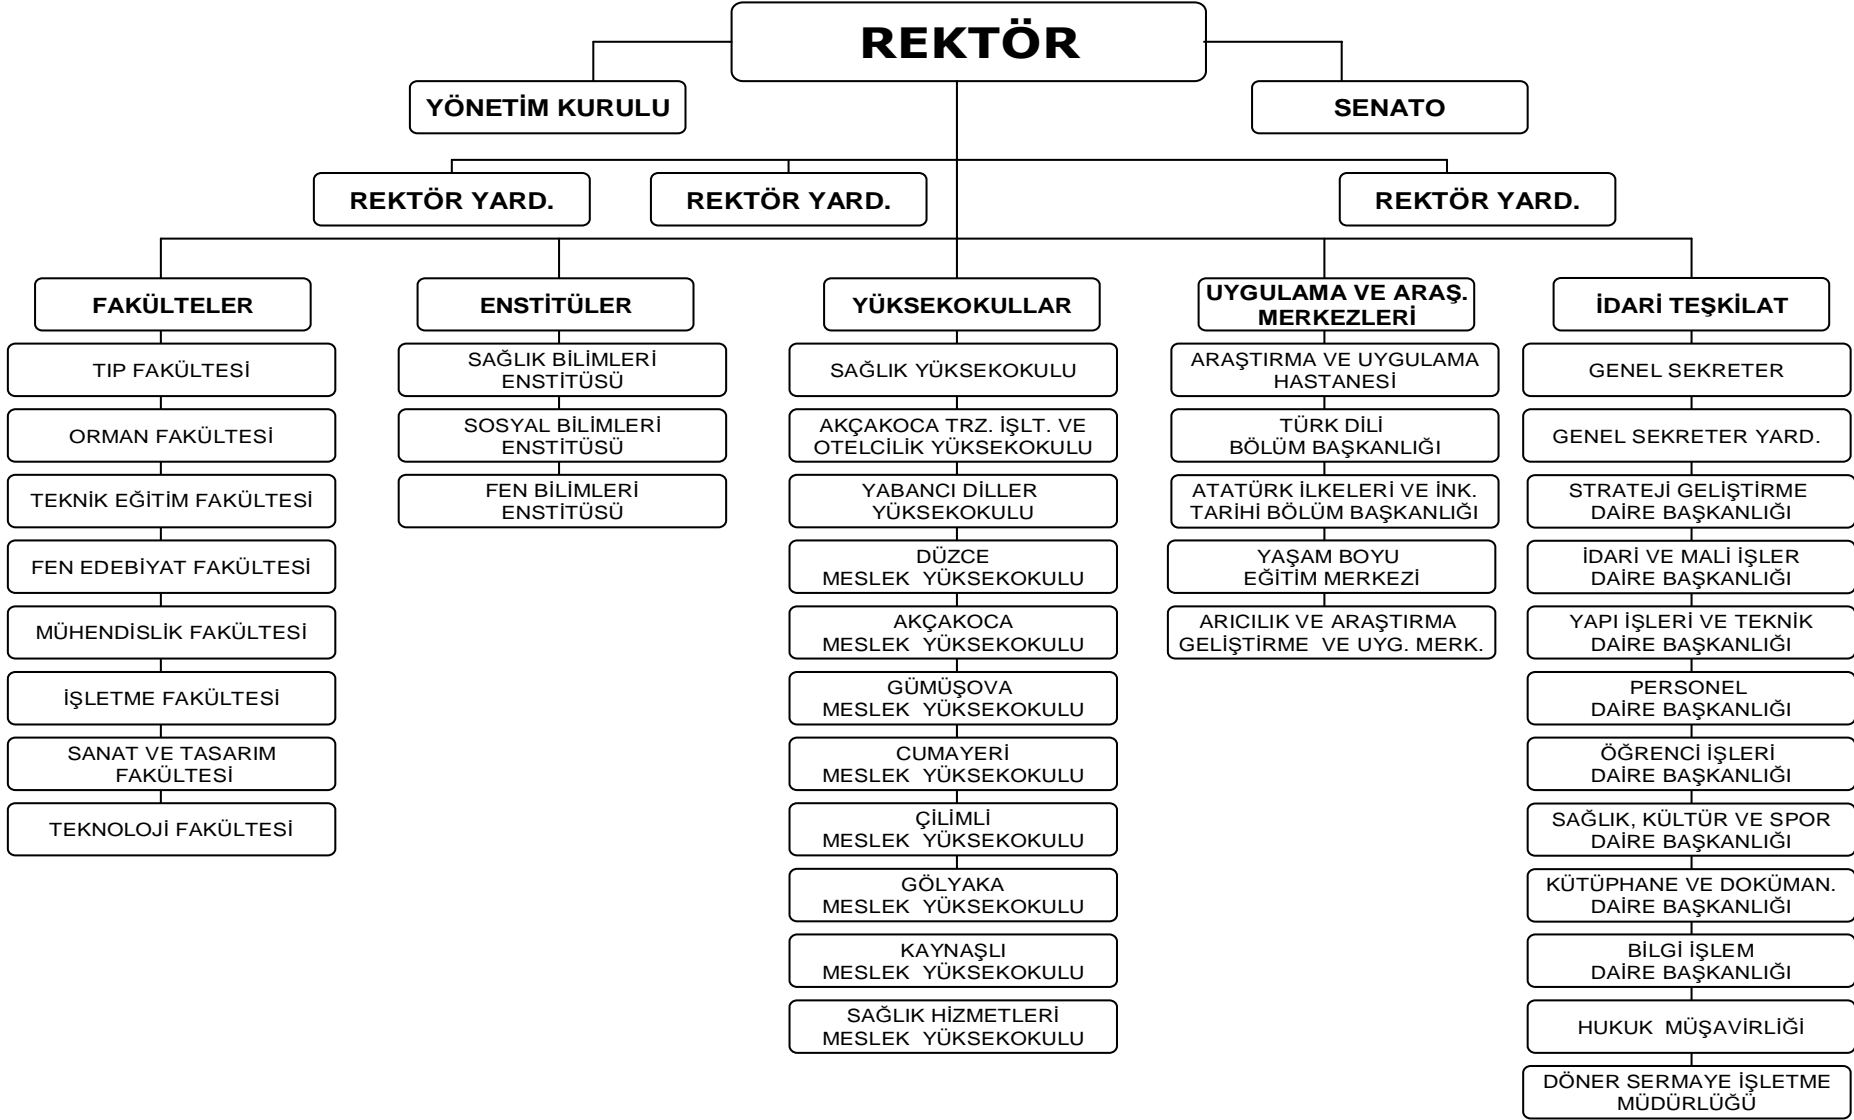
REKTÖR

YÖNETİM KURULU

SENATO

REKTÖR YARD.

REKTÖR YARD.

REKTÖR YARD.

FAKÜLTELER

TIP FAKÜLTESİ

ORMAN FAKÜLTESİ

TEKNİK EĞİTİM FAKÜLTESİ

FEN EDEBİYAT FAKÜLTESİ

MÜHENDİSLİK FAKÜLTESİ

İŞLETME FAKÜLTESİ

SANAT VE TASARIM FAKÜLTESİ

TEKNOLOJİ FAKÜLTESİ

ENSTİTÜLER

SAĞLIK BİLİMLERİ ENSTİTÜSÜ

SOSYAL BİLİMLERİ ENSTİTÜSÜ

FEN BİLİMLERİ ENSTİTÜSÜ

YÜKSEKOKULLAR

SAĞLIK YÜKSEKOKULU

AKÇAKOCA TRZ. İŞLT. VE OTELCİLİK YÜKSEKOKULU

YABANCI DİLLER YÜKSEKOKULU

DÜZCE MESLEK YÜKSEKOKULU

AKÇAKOCA MESLEK YÜKSEKOKULU

GÜMÜŞOVA MESLEK YÜKSEKOKULU

CUMAYERİ MESLEK YÜKSEKOKULU

ÇİLİMLİ MESLEK YÜKSEKOKULU

GÖLYAKA MESLEK YÜKSEKOKULU

KAYNAŞLI MESLEK YÜKSEKOKULU

SAĞLIK HİZMETLERİ MESLEK YÜKSEKOKULU

UYGULAMA VE ARAŞ. MERKEZLERİ

ARAŞTIRMA VE UYGULAMA HASTANESİ

TÜRK DİLİ BÖLÜM BAŞKANLIĞI

ATATÜRK İLKELERİ VE İNK. TARIHİ BÖLÜM BAŞKANLIĞI

YAŞAM BOYU EĞİTİM MERKEZİ

ARICILIK VE ARAŞTIRMA GELİŞTİRME VE UYG. MERK.

İDARİ TEŞKİLAT

GENEL SEKRETER

GENEL SEKRETER YARD.

STRATEJİ GELİŞTİRME DAİRE BAŞKANLIĞI

İDARİ VE MALİ İŞLER DAİRE BAŞKANLIĞI

YAPI İŞLERİ VE TEKNİK DAİRE BAŞKANLIĞI

PERSONEL DAİRE BAŞKANLIĞI

ÖĞRENCİ İŞLERİ DAİRE BAŞKANLIĞI

SAĞLIK, KÜLTÜR VE SPOR DAİRE BAŞKANLIĞI

KÜTÜPHANE VE DOKÜMAN. DAİRE BAŞKANLIĞI

BİLGİ İŞLEM DAİRE BAŞKANLIĞI

HUKUK MÜŞAVİRLİĞİ

DÖNER SERMAYE İŞLETME MÜDÜRLÜĞÜ